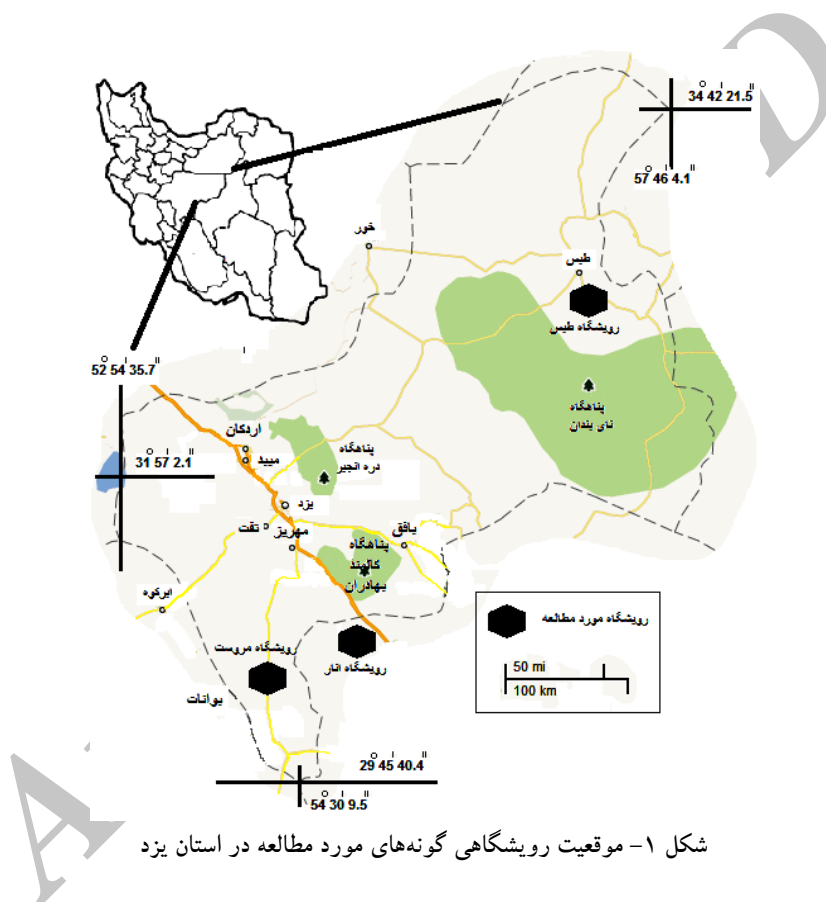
34° 42' 21.5"

57° 46' 4.1"

خور

طبس

رویشگاه طبس

پناهگاه
نای بندان

52° 54' 35.7"

اردکان

پناهگاه
دره انجیر

31° 57' 2.1"

میبد

یزد

تفت

مهریز

بافق

پناهگاه
کالمند
بهادران

ابرکوه

رویشگاه مورد مطالعه

رویشگاه مروست

رویشگاه انار

50 mi

100 km

بوانات

29° 45' 40.4"

54° 30' 9.5"

شکل ۱- موقعیت رویشگاهی گونه‌های مورد مطالعه در استان یزد